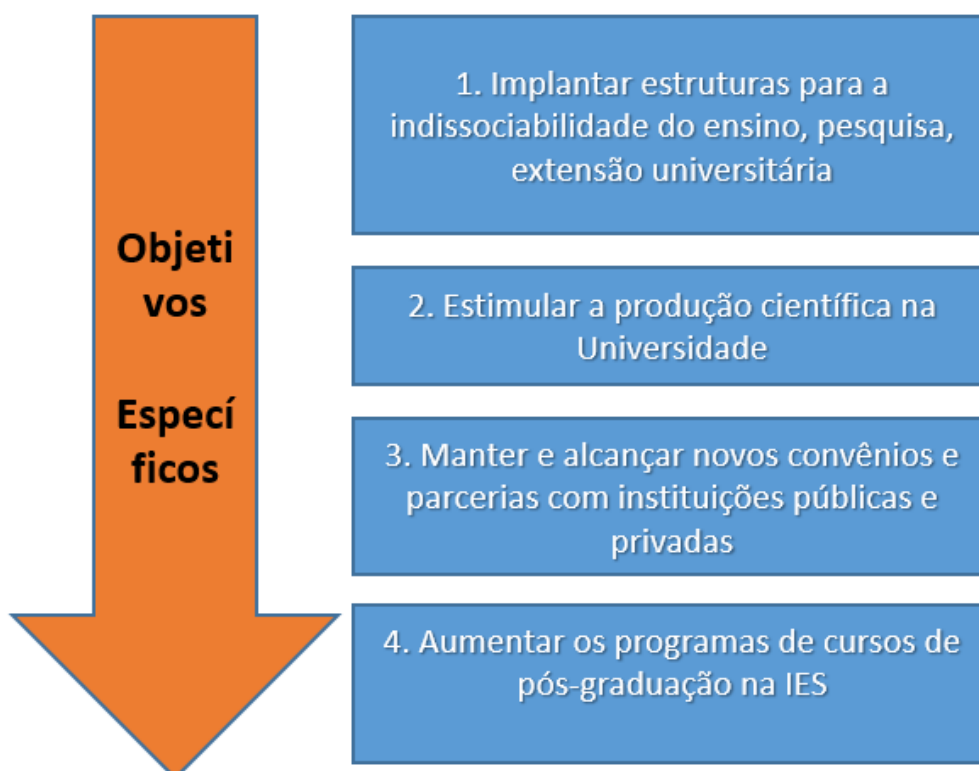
Objetivos

Específicos

1. Implantar estruturas para a indissociabilidade do ensino, pesquisa, extensão universitária

2. Estimular a produção científica na Universidade

3. Manter e alcançar novos convênios e parcerias com instituições públicas e privadas

4. Aumentar os programas de cursos de pós-graduação na IES